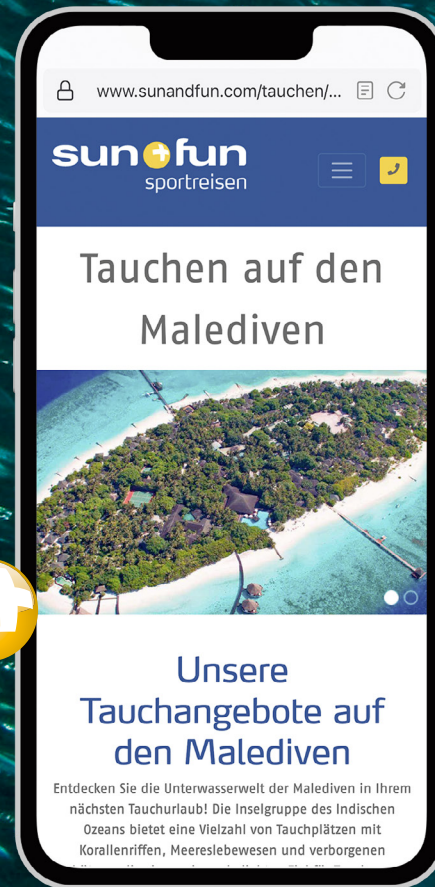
www.sunandfun.com/tauchen/...

sun+fun sportreisen

Tauchen auf den Malediven

Unsere Tauchangebote auf den Malediven

Entdecken Sie die Unterwasserwelt der Malediven in Ihrem nächsten Tauchurlaub! Die Inselgruppe des Indischen Ozeans bietet eine Vielzahl von Tauchplätzen mit Korallenriffen, Meereslebewesen und verborgenen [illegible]